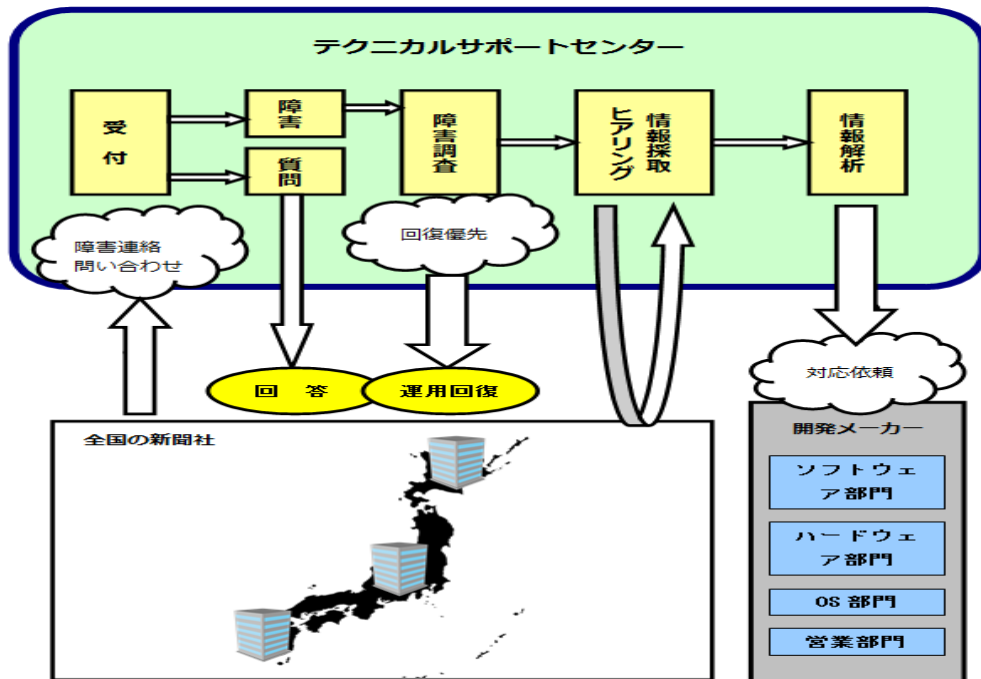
テクニカルサポートセンター

受付

障害

質問

障害調査

ヒアリング

情報採取

情報解析

障害連絡
問い合わせ

回復優先

回　答

運用回復

対応依頼

全国の新聞社

開発メーカー

ソフトウェア部門

ハードウェア部門

OS 部門

営業部門